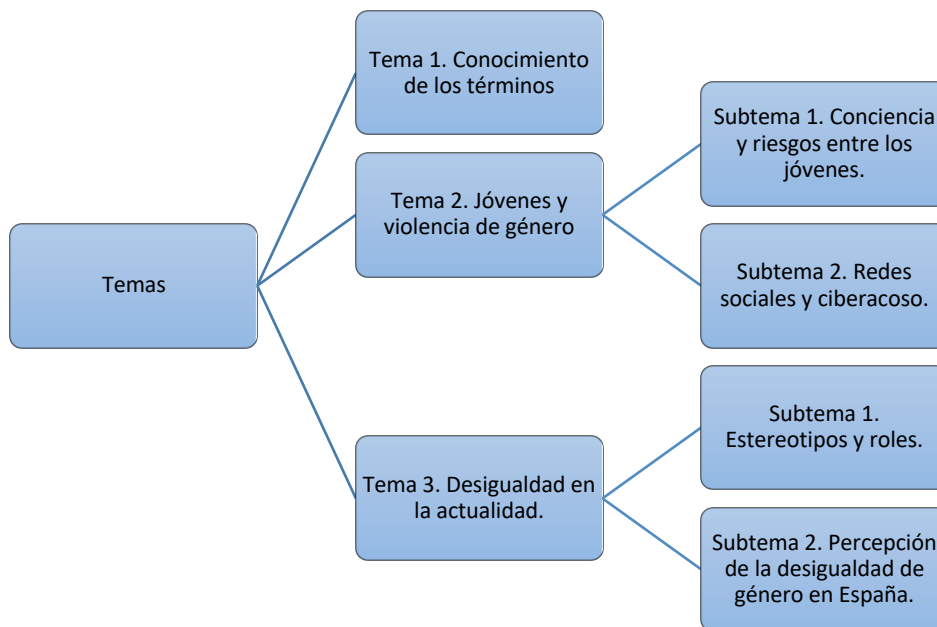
Temas

Tema 1. Conocimiento de los términos

Tema 2. Jóvenes y violencia de género

Subtema 1. Conciencia y riesgos entre los jóvenes.

Subtema 2. Redes sociales y ciberacoso.

Tema 3. Desigualdad en la actualidad.

Subtema 1. Estereotipos y roles.

Subtema 2. Percepción de la desigualdad de género en España.